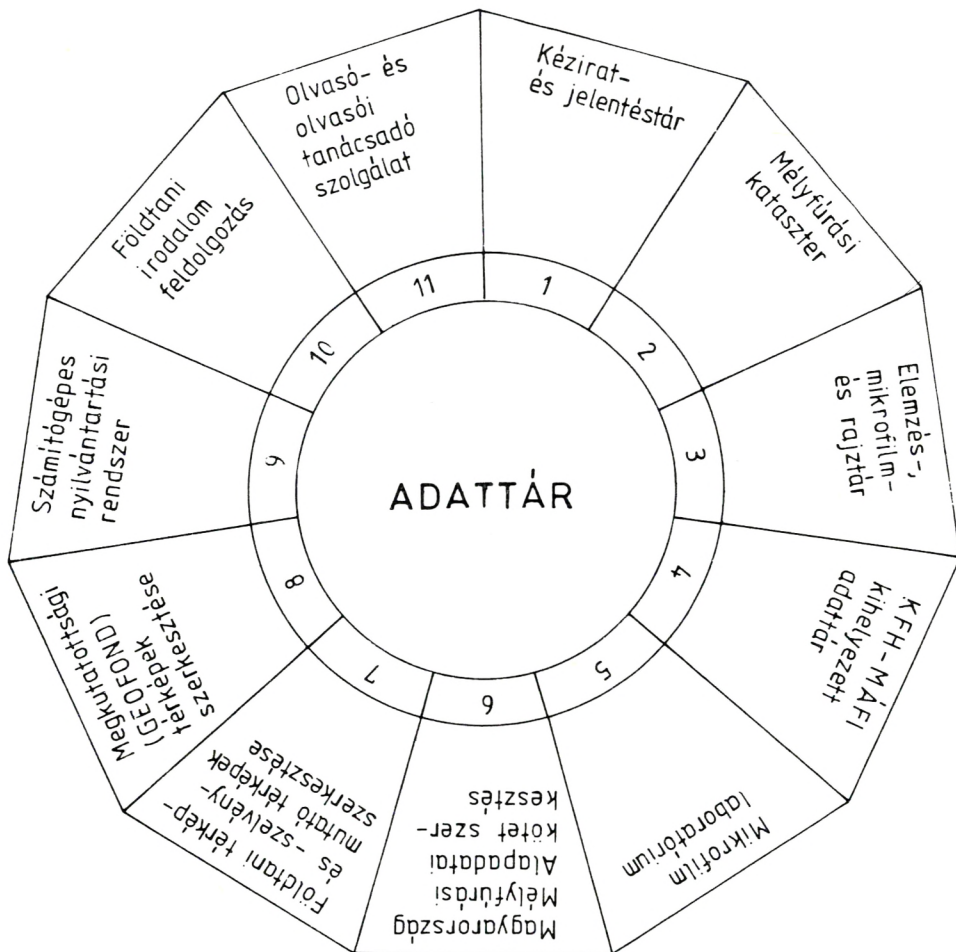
ADATTÁR

1
Kézirat- és jelentéstár

2
Mélyfúrási kataszter

3
Elemzés-, mikrofilm- és rajztár

4
KFH–MÁFI kihelyezett adattár

5
Mikrofilm laboratórium

6
Magyarország Mélyfúrási Alapadatai kötet szerkesztés

7
Földtani térkép- és -szelvény- mutató térképek szerkesztése

8
Megkutatottsági (GEOFOND) térképek szerkesztése

9
Számítógépes nyilvántartási rendszer

10
Földtani irodalom feldolgozás

11
Olvasó- és olvasói tanácsadó szolgálat